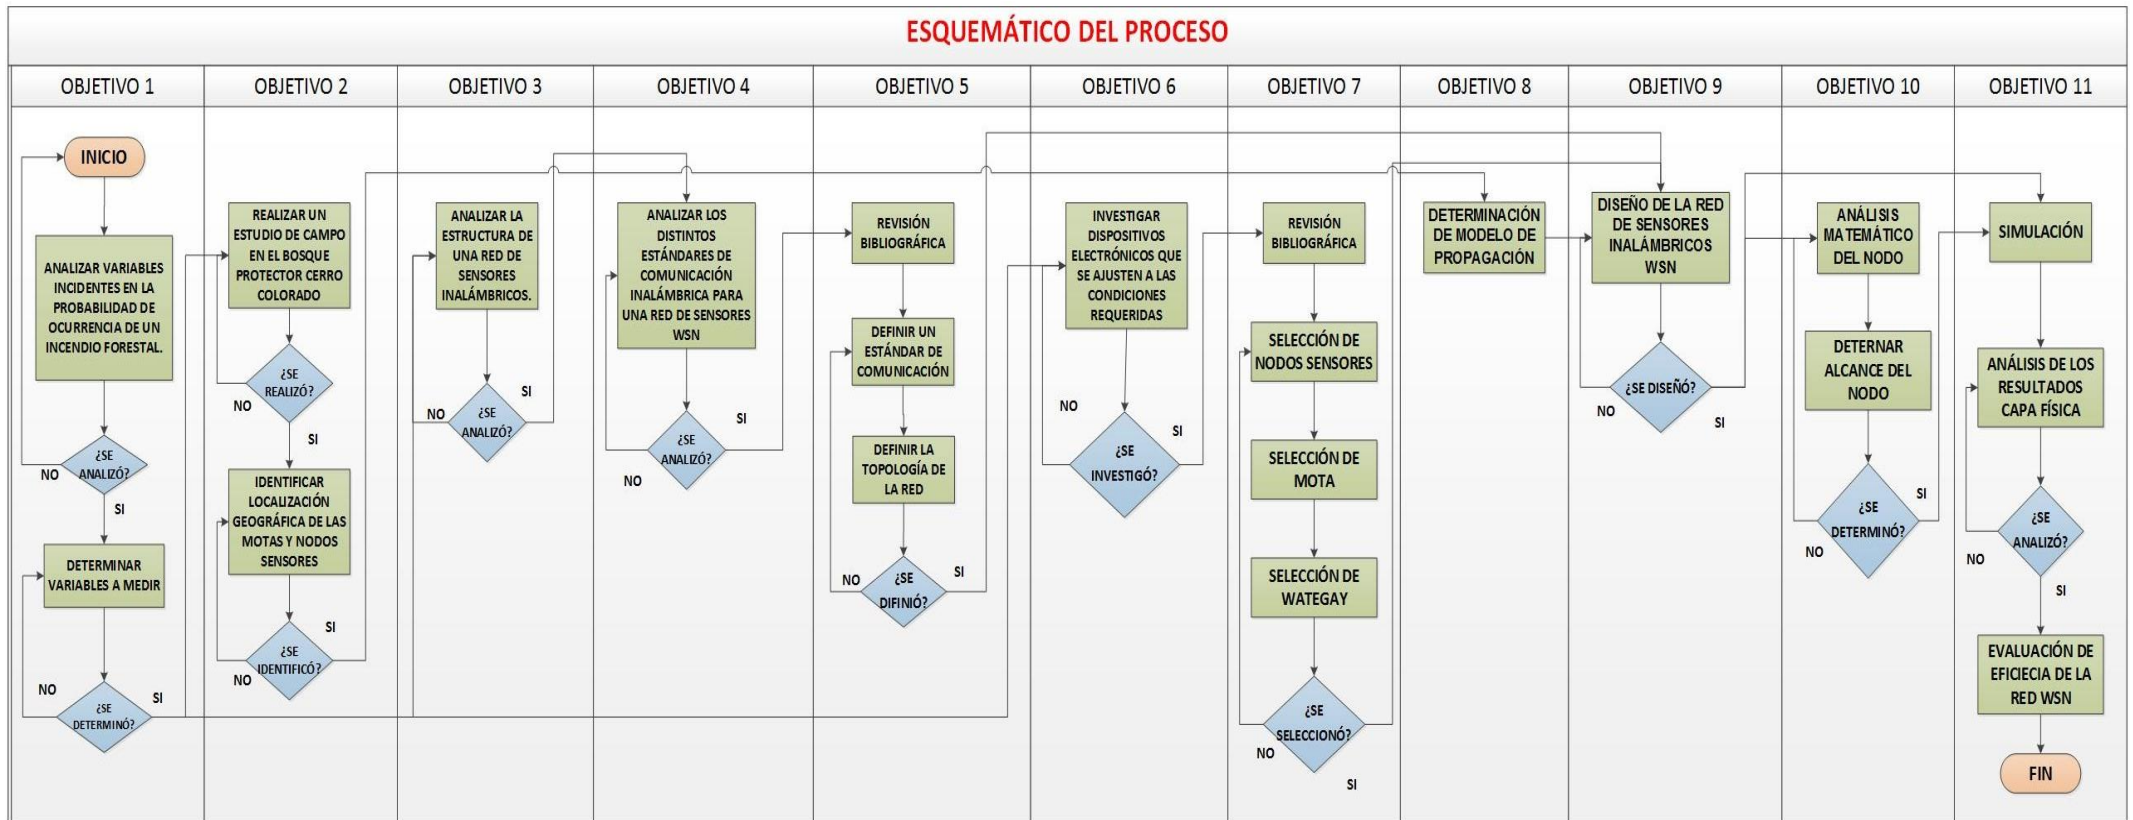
ESQUEMÁTICO DEL PROCESO

OBJETIVO 1

INICIO

ANALIZAR VARIABLES INCIDENTES EN LA PROBABILIDAD DE OCURRENCIA DE UN INCENDIO FORESTAL.

¿SE ANALIZÓ?

NO

SI

DETERMINAR VARIABLES A MEDIR

¿SE DETERMINÓ?

NO

SI

OBJETIVO 2

REALIZAR UN ESTUDIO DE CAMPO EN EL BOSQUE PROTECTOR CERRO COLORADO

¿SE REALIZÓ?

NO

SI

IDENTIFICAR LOCALIZACIÓN GEOGRÁFICA DE LAS MOTAS Y NODOS SENSORES

¿SE IDENTIFICÓ?

NO

SI

OBJETIVO 3

ANALIZAR LA ESTRUCTURA DE UNA RED DE SENSORES INALÁMBRICOS.

¿SE ANALIZÓ?

NO

SI

OBJETIVO 4

ANALIZAR LOS DISTINTOS ESTÁNDARES DE COMUNICACIÓN INALÁMBRICA PARA UNA RED DE SENSORES WSN

¿SE ANALIZÓ?

NO

SI

OBJETIVO 5

REVISIÓN BIBLIOGRÁFICA

DEFINIR UN ESTÁNDAR DE COMUNICACIÓN

DEFINIR LA TOPOLOGÍA DE LA RED

¿SE DIFINIÓ?

NO

SI

OBJETIVO 6

INVESTIGAR DISPOSITIVOS ELECTRÓNICOS QUE SE AJUSTEN A LAS CONDICIONES REQUERIDAS

¿SE INVESTIGÓ?

NO

SI

OBJETIVO 7

REVISIÓN BIBLIOGRÁFICA

SELECCIÓN DE NODOS SENSORES

SELECCIÓN DE MOTA

SELECCIÓN DE WATEGAY

¿SE SELECCIONÓ?

NO

SI

OBJETIVO 8

DETERMINACIÓN DE MODELO DE PROPAGACIÓN

OBJETIVO 9

DISEÑO DE LA RED DE SENSORES INALÁMBRICOS WSN

¿SE DISEÑÓ?

NO

SI

OBJETIVO 10

ANÁLISIS MATEMÁTICO DEL NODO

DETERNAR ALCANCE DEL NODO

¿SE DETERMINÓ?

NO

SI

OBJETIVO 11

SIMULACIÓN

ANÁLISIS DE LOS RESULTADOS CAPA FÍSICA

¿SE ANALIZÓ?

NO

SI

EVALUACIÓN DE EFICIECIA DE LA RED WSN

FIN